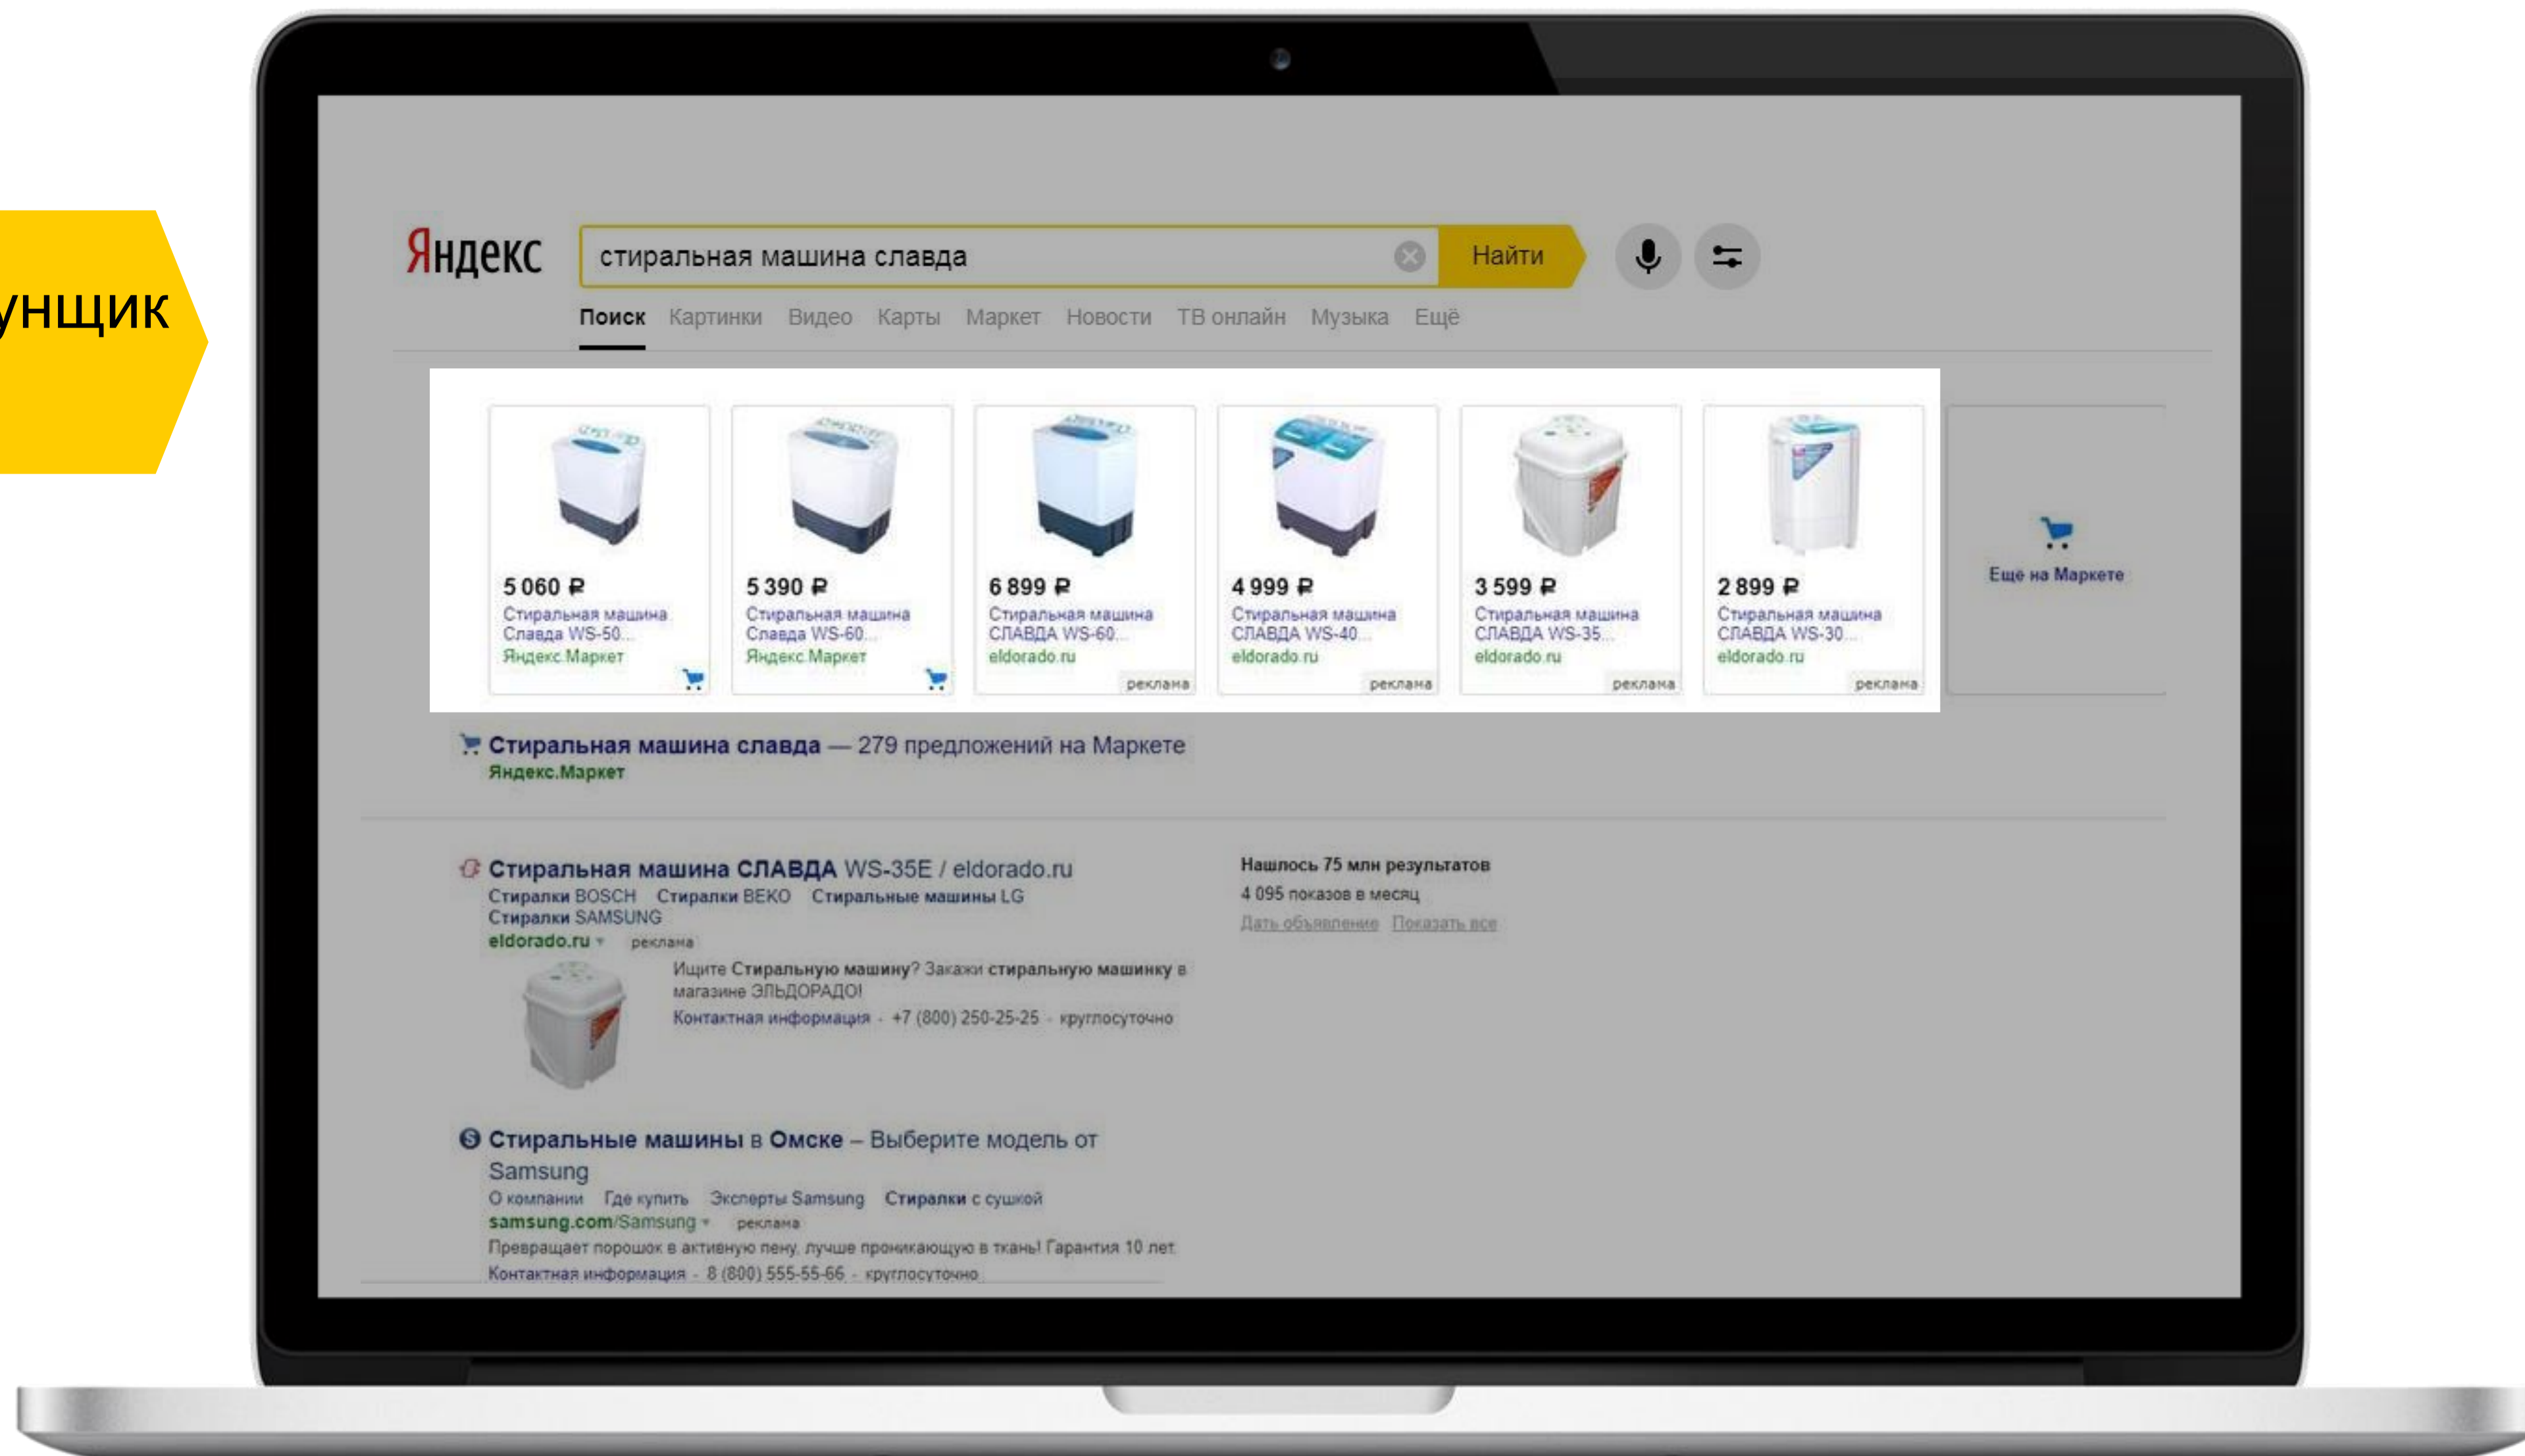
унщик

Яндекс стиральная машина славда Найти

Поиск Картинки Видео Карты Маркет Новости ТВ онлайн Музыка Ещё

5 060 ₽ Стиральная машина Славда WS-50... Яндекс.Маркет

5 390 ₽ Стиральная машина Славда WS-60... Яндекс.Маркет

6 899 ₽ Стиральная машина СЛАВДА WS-60... eldorado.ru реклама

4 999 ₽ Стиральная машина СЛАВДА WS-40... eldorado.ru реклама

3 599 ₽ Стиральная машина СЛАВДА WS-35... eldorado.ru реклама

2 899 ₽ Стиральная машина СЛАВДА WS-30... eldorado.ru реклама

Еще на Маркете

Стиральная машина славда — 279 предложений на Маркете
Яндекс.Маркет

Стиральная машина СЛАВДА WS-35E / eldorado.ru
Стиралки BOSCH Стиралки BEKO Стиральные машины LG
Стиралки SAMSUNG
eldorado.ru реклама
Ищите Стиральную машину? Закажи стиральную машинку в магазине ЭЛЬДОРАДО!
Контактная информация · +7 (800) 250-25-25 · круглосуточно

Нашлось 75 млн результатов
4 095 показов в месяц
Дать объявление Показать все

Стиральные машины в Омске – Выберите модель от Samsung
О компании Где купить Эксперты Samsung Стиралки с сушкой
samsung.com/Samsung реклама
Превращает порошок в активную пену, лучше проникающую в ткань! Гарантия 10 лет
Контактная информация · 8 (800) 555-55-66 · круглосуточно